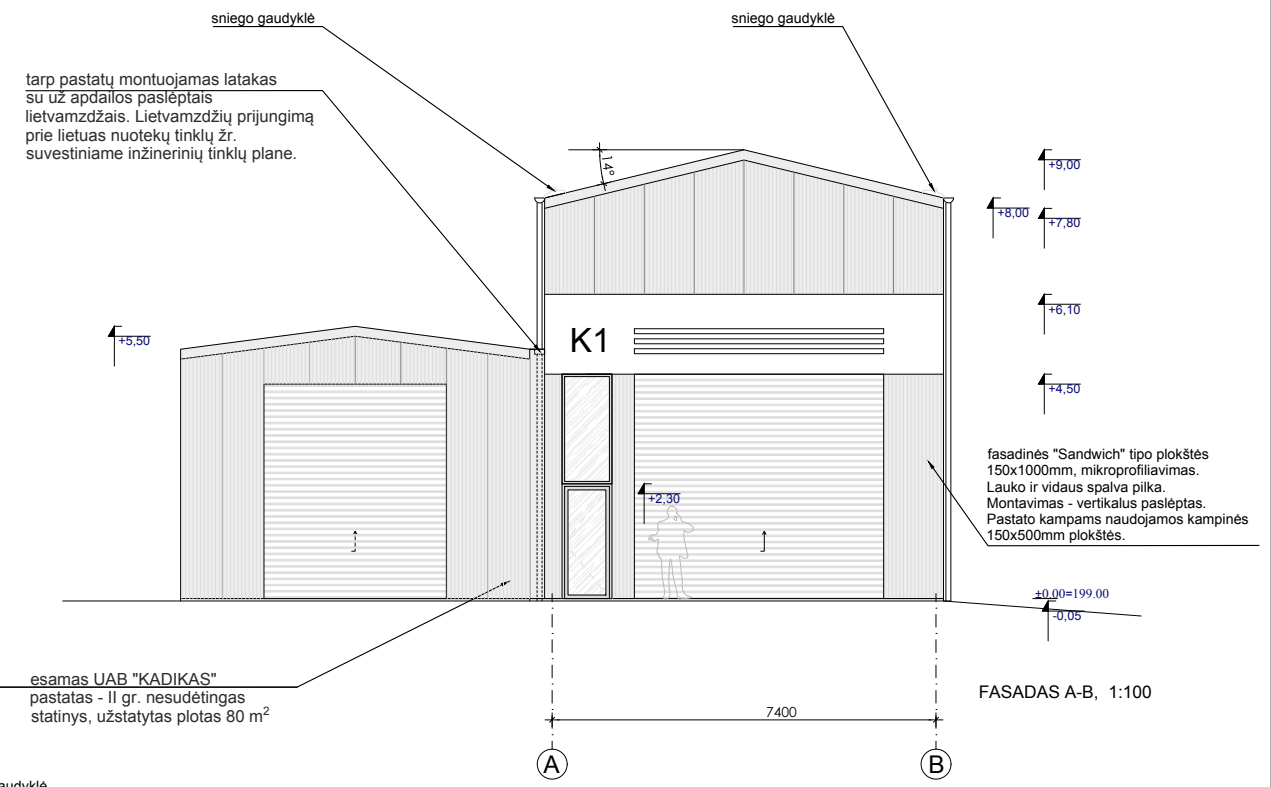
sniego gaudyklė

sniego gaudyklė

tarp pastatų montuojamas latakas su už apdailos paslėptais lietvamzdžais. Lietvamzdžių prijungimą prie lietuas nuotekų tinklų žr. suvestiniame inžinerinių tinklų plane.

14°

+9,00

+8,00

+7,80

+6,10

+4,50

+5,50

K1

fasadinės "Sandwich" tipo plokštės 150x1000mm, mikroprofiliavimas. Lauko ir vidaus spalva pilka. Montavimas - vertikalus paslėptas. Pastato kampams naudojamos kampinės 150x500mm plokštės.

+2,30

±0.00=199.00

-0,05

esamas UAB "KADIKAS" pastatas - II gr. nesudėtingas statinys, užstatytas plotas 80 m$^2$

FASADAS A-B, 1:100

7400

A

B

gaudyklė